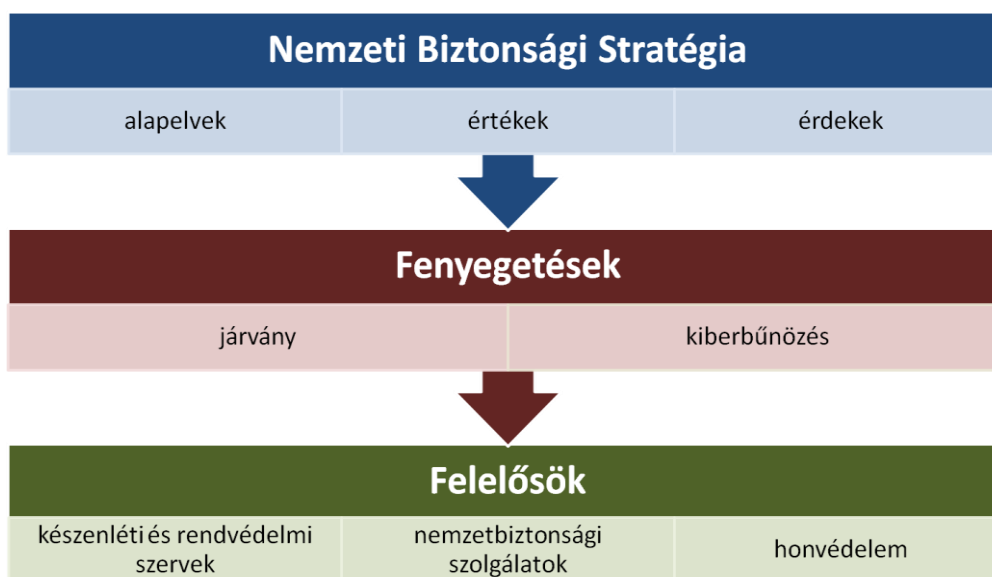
Nemzeti Biztonsági Stratégia

| alapelvek | értékek | érdekek |
|---|---|---|

Fenyegetések

| járvány | kiberbűnözés |
|---|---|

Felelősök

| készenléti és rendvédelmi szervek | nemzetbiztonsági szolgálatok | honvédelem |
|---|---|---|